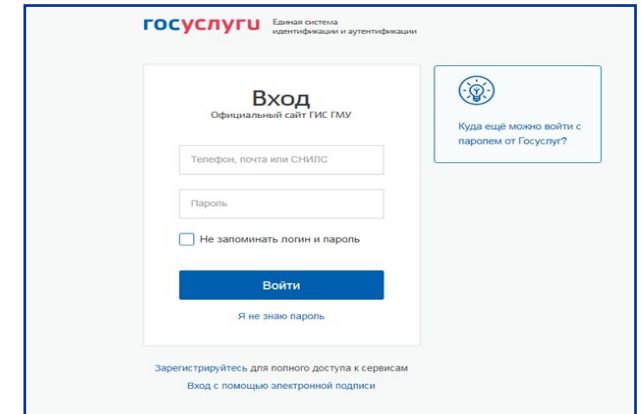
госуслуги Единая система идентификации и аутентификации

Вход
Официальный сайт ГИС ГМУ

Телефон, почта или СНИЛС

Пароль

Не запоминать логин и пароль

Войти

Я не знаю пароль

Куда ещё можно войти с паролем от Госуслуг?

Зарегистрируйтесь для полного доступа к сервисам

Вход с помощью электронной подписи